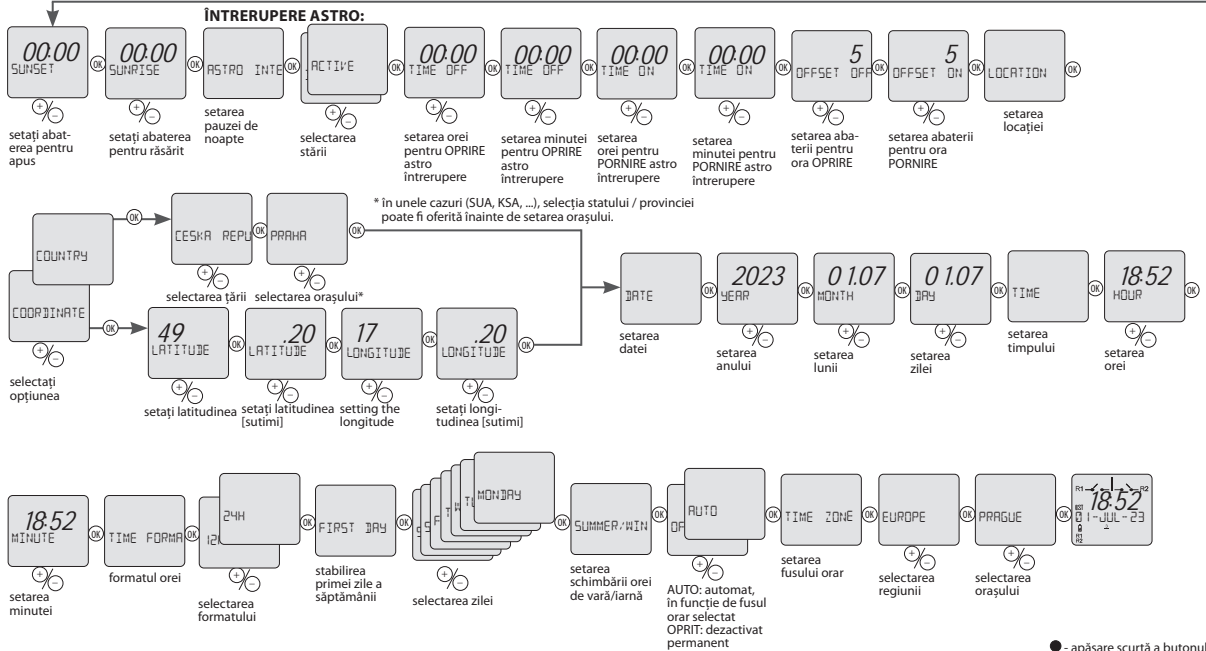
ÎNTRERUPERE ASTRO:

00:00 SUNSET OK 00:00 SUNRISE ASTRO INTE OK ACTIVE OK 00:00 TIME OFF OK 00:00 TIME OFF OK 00:00 TIME ON OK 00:00 TIME ON OK 5 OFFSET OFF OK 5 OFFSET ON OK LOCATION OK

setați abaterea pentru apus

setați abaterea pentru răsărit

setarea pauzei de noapte

selectarea stării

setarea orei pentru OPRIRE astro întrerupere

setarea minutei pentru OPRIRE astro întrerupere

setarea orei pentru PORNIRE astro întrerupere

setarea minutei pentru PORNIRE astro întrerupere

setarea abaterii pentru ora OPRIRE

setarea abaterii pentru ora PORNIRE

setarea locației

COUNTRY OK CESKA REPU PRAHA OK

* în unele cazuri (SUA, KSA, ...), selecția statului / provinciei poate fi oferită înainte de setarea orașului.

selectarea țării selectarea orașului*

COORDINATE OK 49 LATITUDE OK .20 LATITUDE OK 17 LONGITUDE OK .20 LONGITUDE OK

selectați opțiunea

setați latitudinea

setați latitudinea [sutimi]

setting the longitude

setați longitudinea [sutimi]

DATE OK 2023 YEAR OK 0 1.07 MONTH OK 0 1.07 DAY OK TIME OK 18:52 HOUR OK

setarea datei

setarea anului

setarea lunii

setarea zilei

setarea timpului

setarea orei

18:52 MINUTE OK TIME FORMA OK 12H 24H OK FIRST DAY OK MONDAY OK SUMMER/WIN OK OFF AUTO OK TIME ZONE OK EUROPE OK PRAGUE OK 18:52 01-JUL-23

setarea minutei

formatul orei

selectarea formatului

stabilirea primei zile a săptămânii

selectarea zilei

setarea schimbării orei de vară/iarnă

AUTO: automat, în funcție de fusul orar selectat
OPRIT: dezactivat permanent

setarea fusului orar

selectarea regiunii

selectarea orașului

- apăsare scurtă a butonul